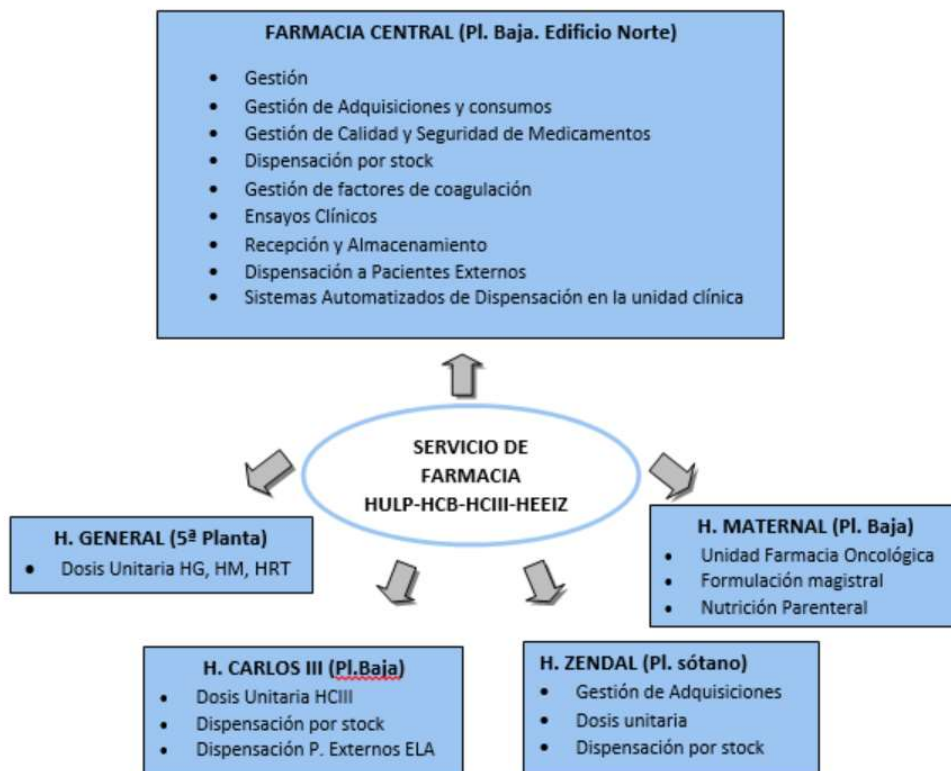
FARMACIA CENTRAL (Pl. Baja. Edificio Norte)

- Gestión
- Gestión de Adquisiciones y consumos
- Gestión de Calidad y Seguridad de Medicamentos
- Dispensación por stock
- Gestión de factores de coagulación
- Ensayos Clínicos
- Recepción y Almacenamiento
- Dispensación a Pacientes Externos
- Sistemas Automatizados de Dispensación en la unidad clínica

SERVICIO DE FARMACIA HULP-HCB-HCIII-HEEIZ

H. GENERAL (5ª Planta)
- Dosis Unitaria HG, HM, HRT

H. MATERNAL (Pl. Baja)
- Unidad Farmacia Oncológica
- Formulación magistral
- Nutrición Parenteral

H. CARLOS III (Pl.Baja)
- Dosis Unitaria HCIII
- Dispensación por stock
- Dispensación P. Externos ELA

H. ZENDAL (Pl. sótano)
- Gestión de Adquisiciones
- Dosis unitaria
- Dispensación por stock